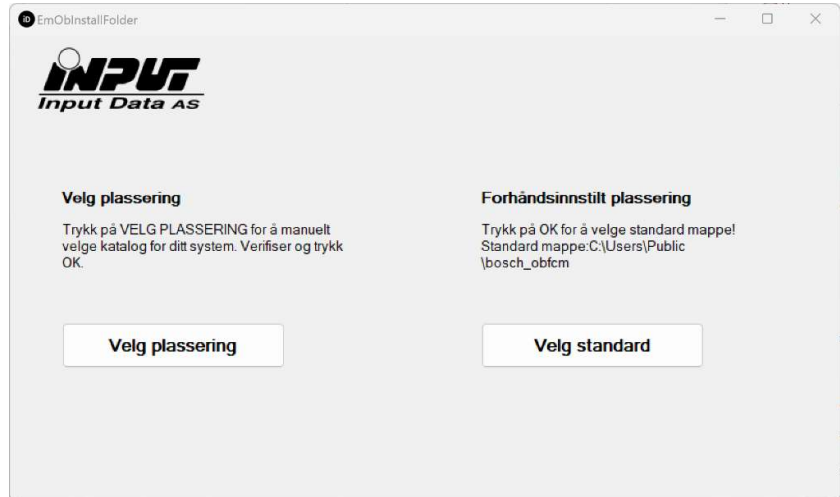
EmObInstallFolder

INPUT
Input Data AS

Velg plassering

Trykk på VELG PLASSERING for å manuelt velge katalog for ditt system. Verifiser og trykk OK.

Velg plassering

Forhåndsinnstilt plassering

Trykk på OK for å velge standard mappe!
Standard mappe:C:\Users\Public \bosch_obfcm

Velg standard